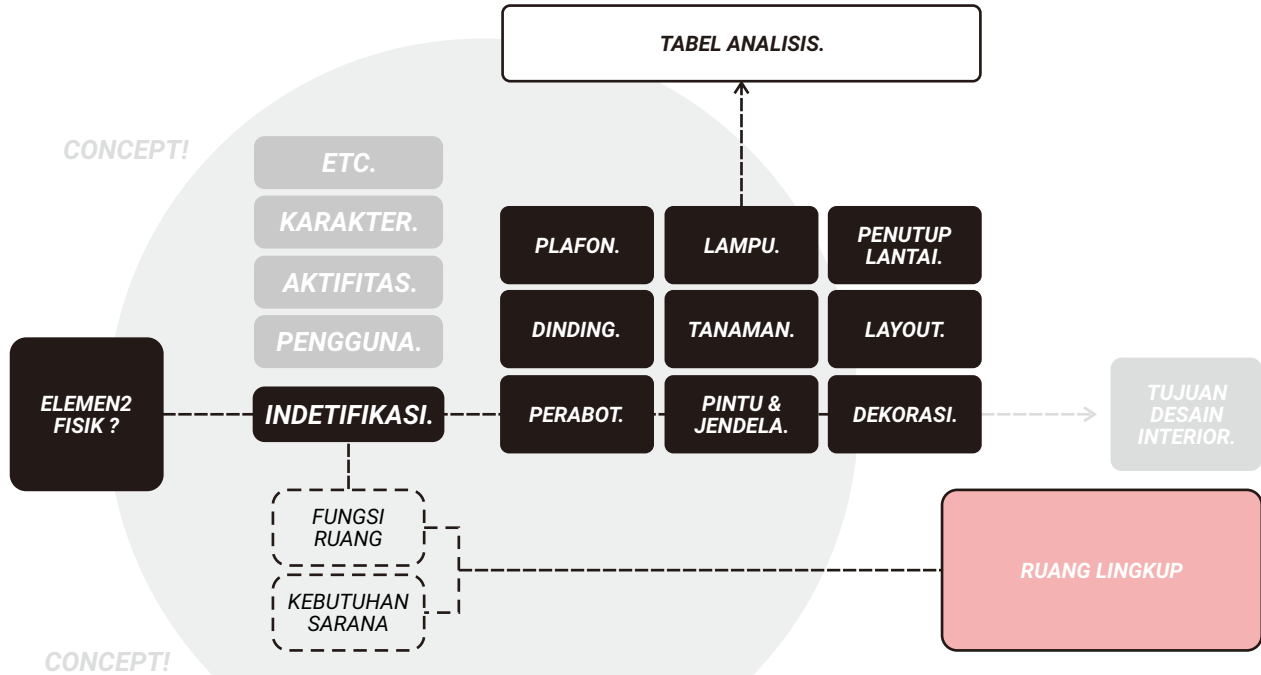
TABEL ANALISIS.

CONCEPT!

ETC.

KARAKTER.

AKTIFITAS.

PENGGUNA.

PLAFON.

LAMPU.

PENUTUP LANTAI.

DINDING.

TANAMAN.

LAYOUT.

ELEMEN2 FISIK ?

INDETIFIKASI.

PERABOT.

PINTU & JENDELA.

DEKORASI.

TUJUAN DESAIN INTERIOR.

FUNGSI RUANG

KEBUTUHAN SARANA

RUANG LINGKUP

CONCEPT!